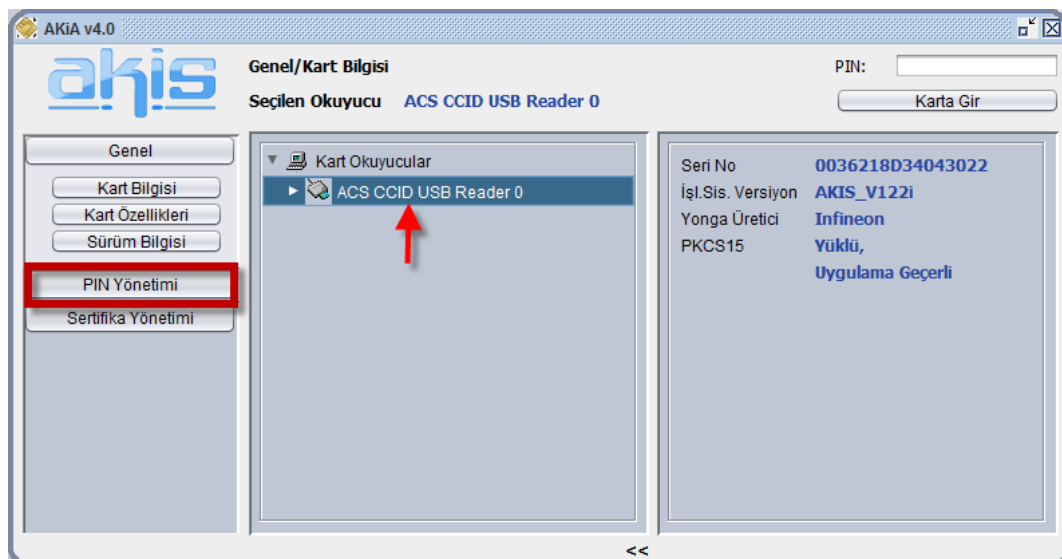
AKiA v4.0

akis

Genel/Kart Bilgisi

Seçilen Okuyucu ACS CCID USB Reader 0

PIN:

Karta Gir

Genel

Kart Bilgisi

Kart Özellikleri

Sürüm Bilgisi

PIN Yönetimi

Sertifika Yönetimi

Kart Okuyucular

ACS CCID USB Reader 0

| Seri No | 0036218D34043022 |
|---|---|
| İşl.Sis. Versiyon | AKIS_V122i |
| Yonga Üretici | Infineon |
| PKCS15 | Yüklü, Uygulama Geçerli |

<<